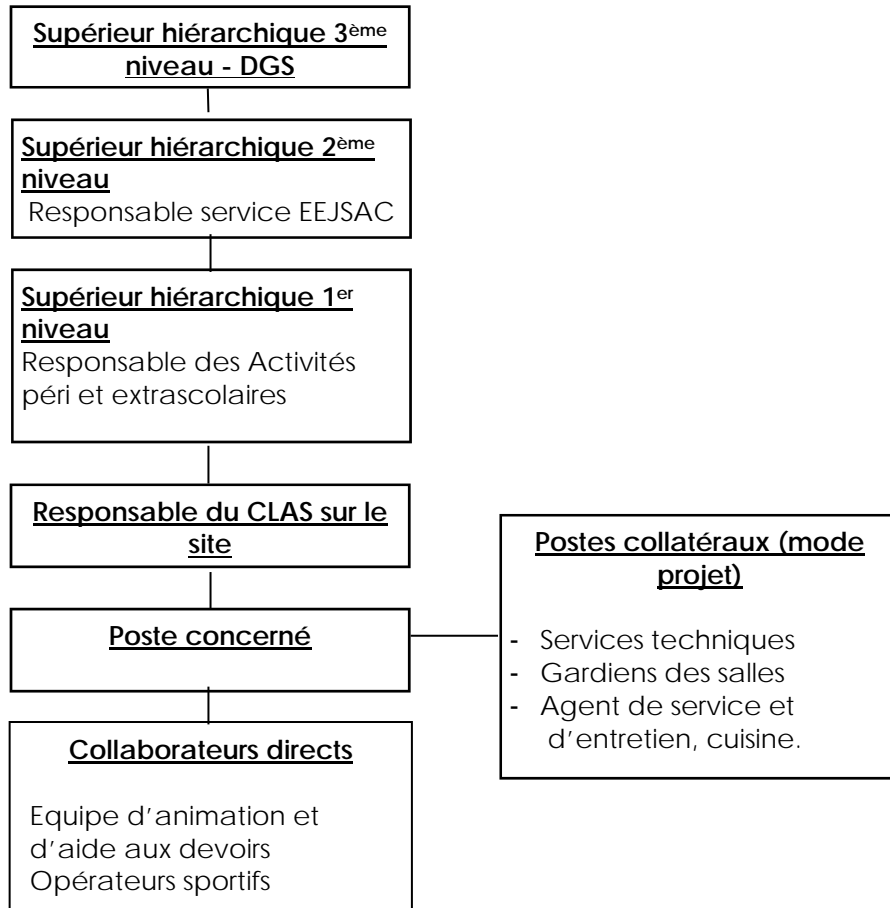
Supérieur hiérarchique 3ème niveau - DGS

Supérieur hiérarchique 2ème niveau
Responsable service EEJSAC

Supérieur hiérarchique 1er niveau
Responsable des Activités péri et extrascolaires

Responsable du CLAS sur le site

Poste concerné

Collaborateurs directs

Equipe d'animation et d'aide aux devoirs
Opérateurs sportifs

Postes collatéraux (mode projet)

- Services techniques
- Gardiens des salles
- Agent de service et d'entretien, cuisine.